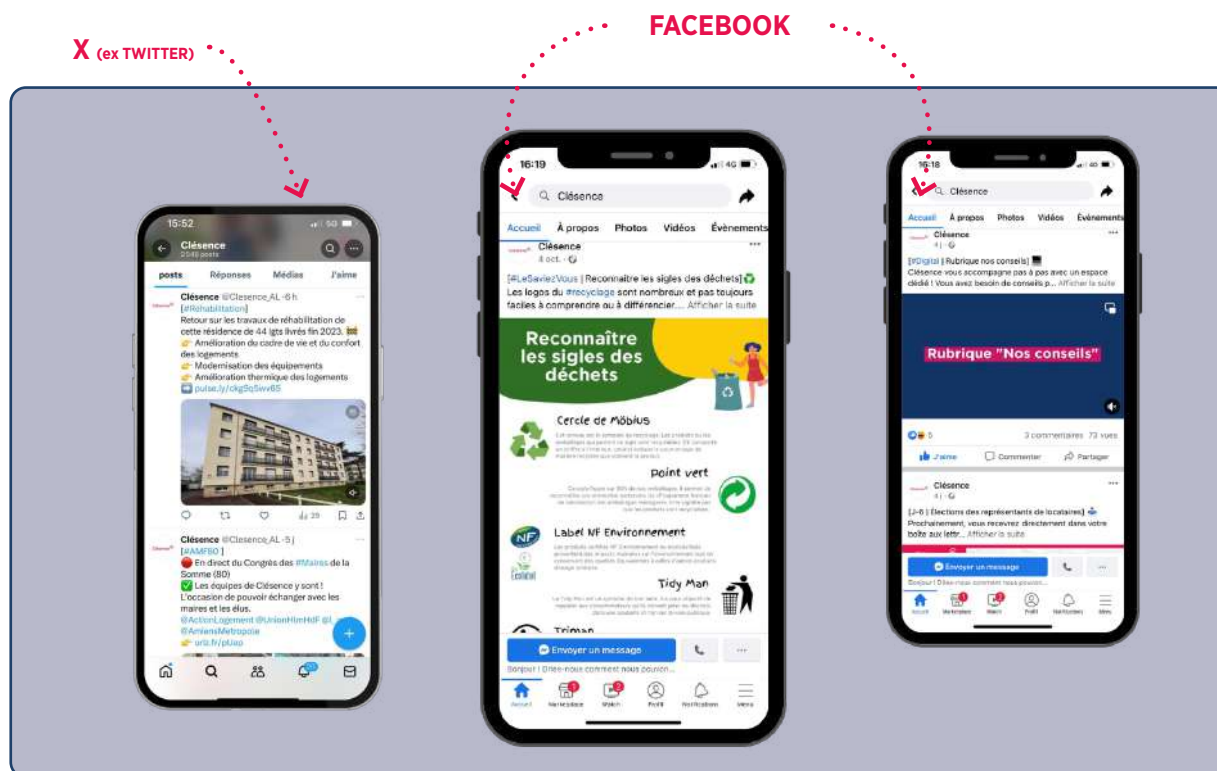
X (ex TWITTER)

FACEBOOK

15:52

Clésence
2548 posts

posts Réponses Médias J'aime

Clésence @Clesence_AL · 6 h
[#Réhabilitation]
Retour sur les travaux de réhabilitation de cette résidence de 44 lgts livrés fin 2023.
👉 Amélioration du cadre de vie et du confort des logements
👉 Modernisation des équipements
👉 Amélioration thermique des logements
➡️ pulse.ly/ckg5q5wv65

29

Clésence @Clesence_AL · 5 j
[#AMF80]
🔴 En direct du Congrès des #Maires de la Somme (80)
✅ Les équipes de Clésence y sont !
L'occasion de pouvoir échanger avec les maires et les élus.
@ActionLogement @UnionHlmHdF @AmiensMetropole
👉 urls.fr/pUao

16:19 4G

Clésence

Accueil À propos Photos Vidéos Évènements

Clésence
8 oct.

[#LeSaviezVous | Reconnaître les sigles des déchets]♻️
Les logos du #recyclage sont nombreux et pas toujours faciles à comprendre ou à différencier.... Afficher la suite

Reconnaître les sigles des déchets

Cercle de Möbius

Point vert

Label NF Environnement

Tidy Man

Triman

Envoyer un message

Bonjour ! Dites-nous comment nous pouvon...

Accueil Normandie Watch Profil Notifications Menu

16:18 4G

Clésence

Accueil À propos Photos Vidéos Évènements

Clésence
4 j

[#Digital | Rubrique nos conseils]
Clésence vous accompagne pas à pas avec un espace dédié ! Vous avez besoin de conseils p... Afficher la suite

Rubrique "Nos conseils"

5 3 commentaires 73 vues

J'aime Commenter Partager

Clésence
4 j

[J-6 | Élections des représentants de locataires]
Prochainement, vous recevrez directement dans votre boîte aux lettr... Afficher la suite

Envoyer un message

Bonjour ! Dites-nous comment nous pouvon...

Accueil Normandie Watch Profil Notifications Menu